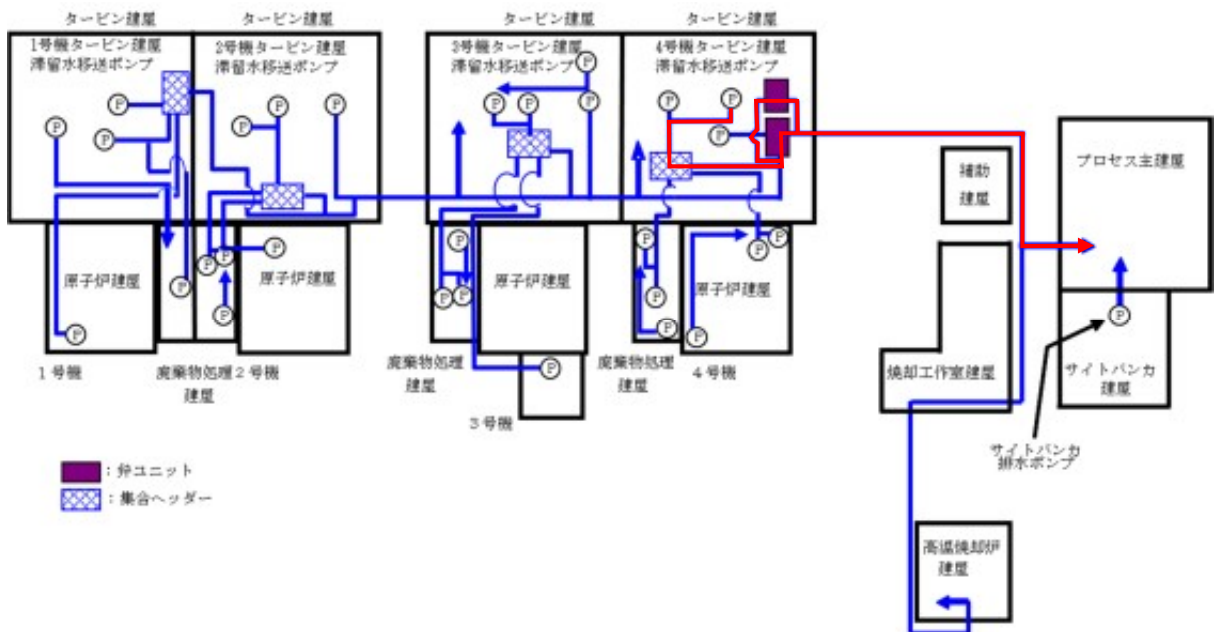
タービン建屋

タービン建屋

タービン建屋

タービン建屋

1号機タービン建屋
滞留水移送ポンプ

2号機タービン建屋
滞留水移送ポンプ

3号機タービン建屋
滞留水移送ポンプ

4号機タービン建屋
滞留水移送ポンプ

P

補助
建屋

プロセス主建屋

原子炉建屋

原子炉建屋

原子炉建屋

原子炉建屋

1号機

廃棄物処理
建屋

2号機

廃棄物処理
建屋

3号機

廃棄物処理
建屋

4号機

焼却工作室建屋

サイトバンカ
建屋

サイトバンカ
排水ポンプ

：弁ユニット

：集合ヘッダー

高温焼却炉
建屋